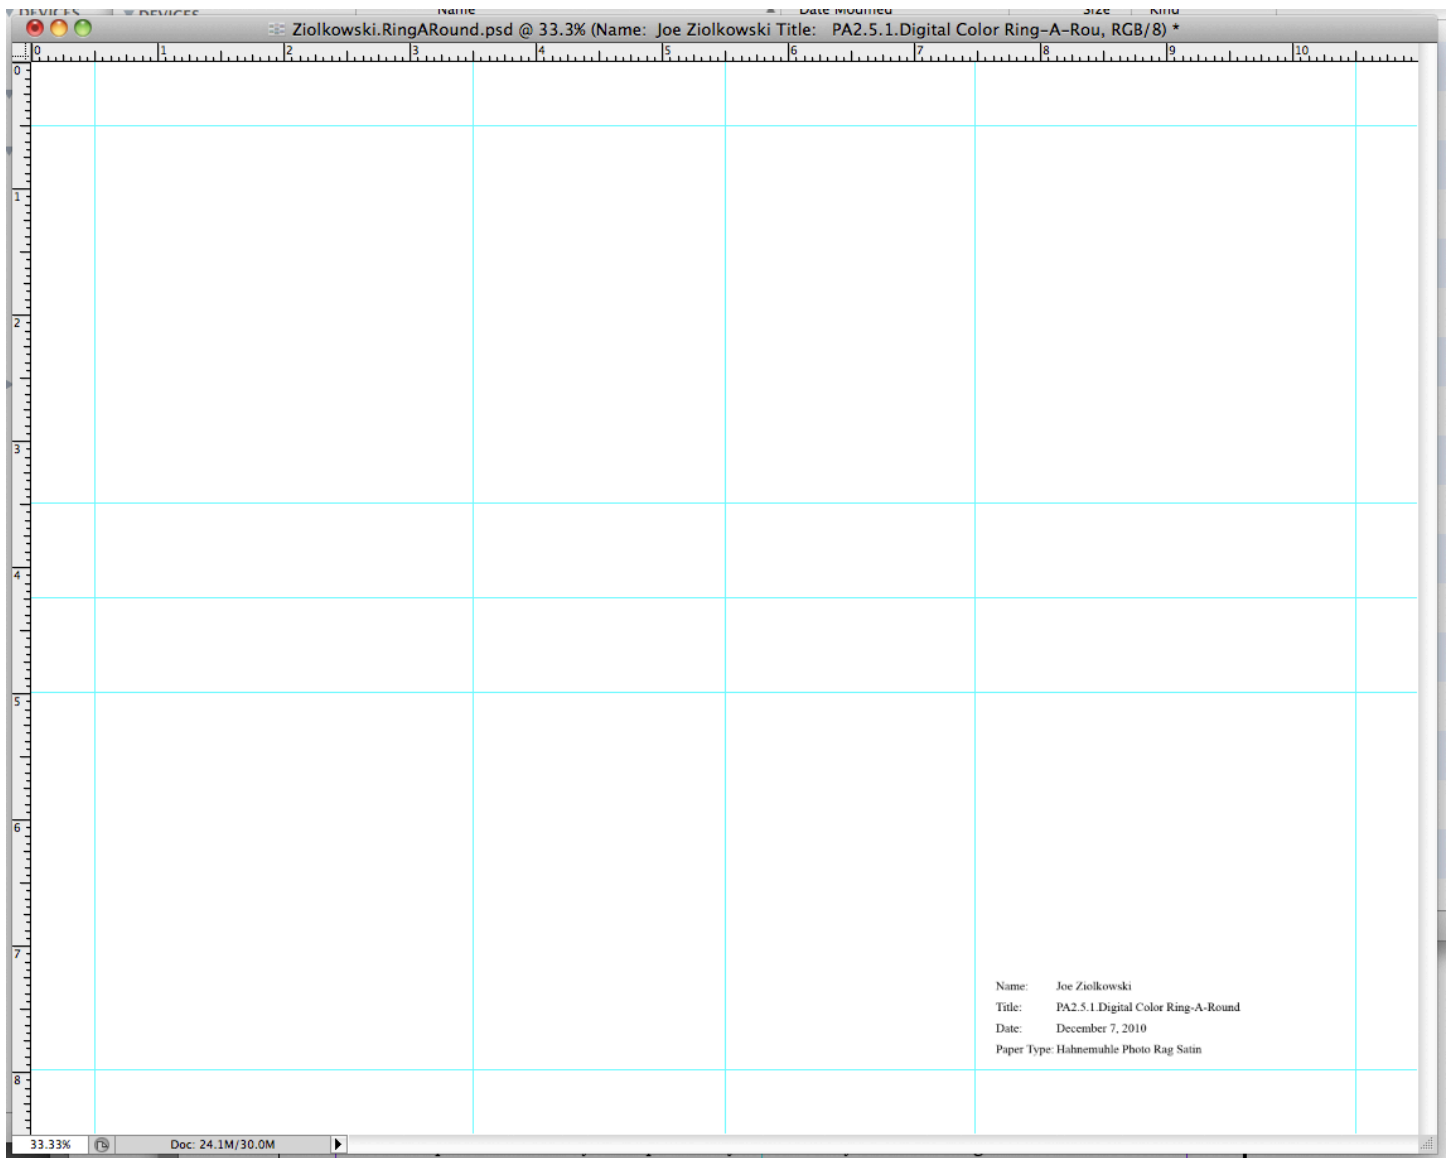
Ziolkowski.RingARound.psd @ 33.3% (Name: Joe Ziolkowski Title: PA2.5.1.Digital Color Ring-A-Rou, RGB/8) *

0 1 2 3 4 5 6 7 8 9 10

0 1 2 3 4 5 6 7 8

Name: Joe Ziolkowski
Title: PA2.5.1.Digital Color Ring-A-Round
Date: December 7, 2010
Paper Type: Hahnemuhle Photo Rag Satin

33.33%
Doc: 24.1M/30.0M